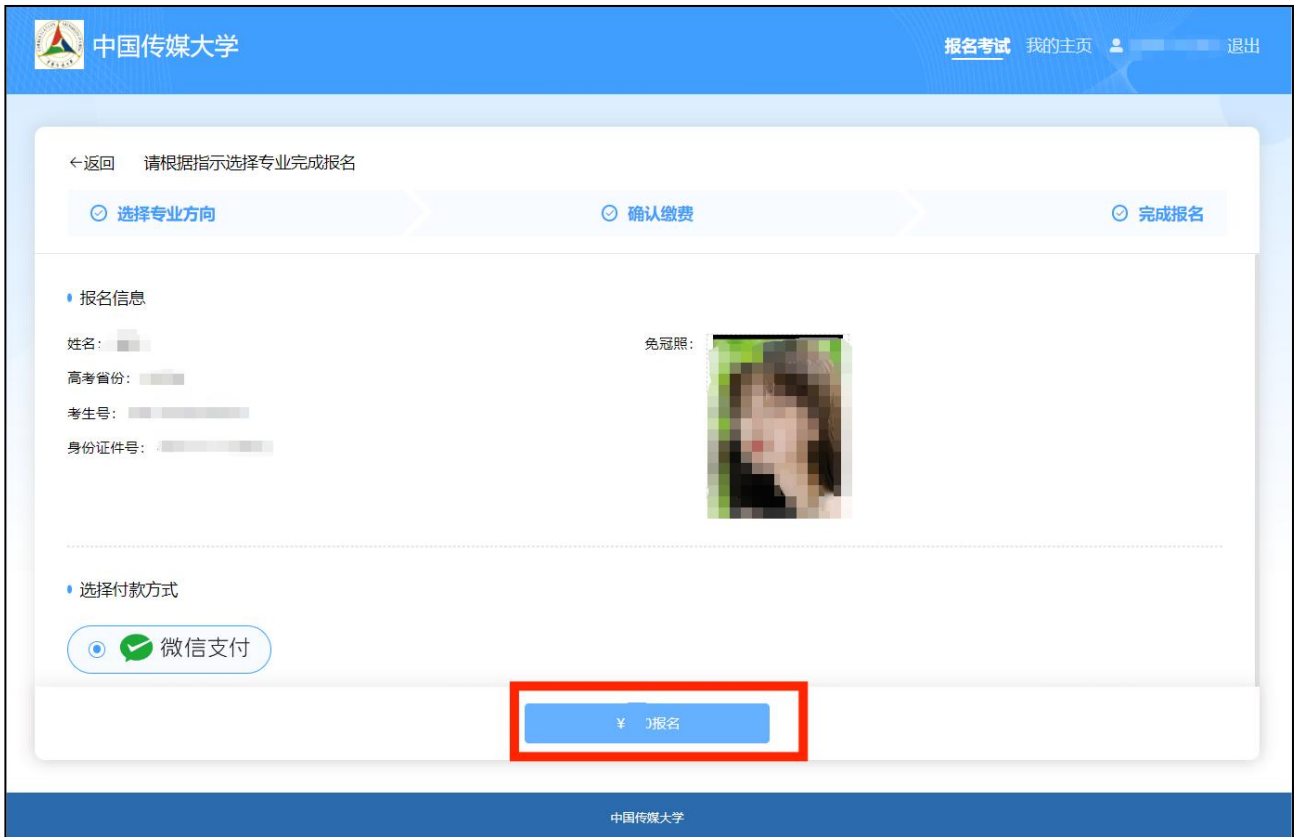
中国传媒大学

报名考试 我的主页 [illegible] 退出

←返回 请根据指示选择专业完成报名

选择专业方向

确认缴费

完成报名

报名信息

姓名：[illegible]

高考省份：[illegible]

考生号：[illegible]

身份证件号：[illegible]

免冠照：

选择付款方式

微信支付

¥ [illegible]报名

中国传媒大学